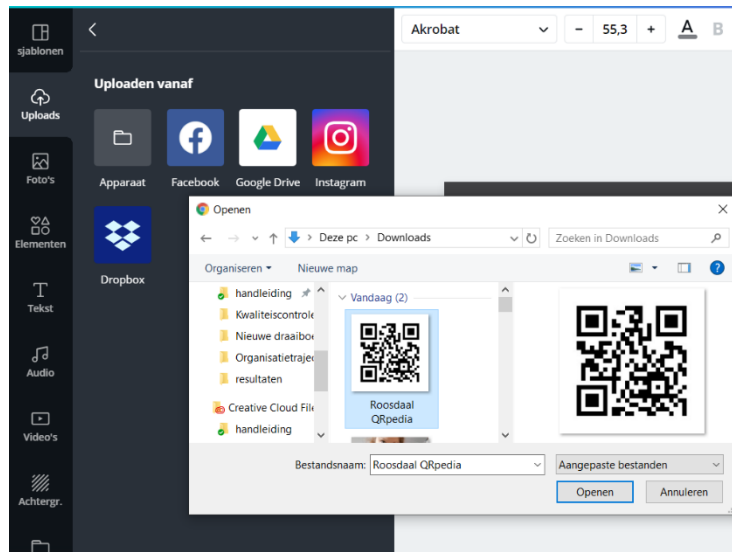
sjablonen

Uploads

Foto's

Elementen

Tekst

Audio

Video's

Achtergr.

Uploaden vanaf

Apparaat Facebook Google Drive Instagram

Dropbox

Akrobat

55,3

A B

Openen

Deze pc > Downloads

Zoeken in Downloads

Organiseren ▾ Nieuwe map

handleiding
Kwaliteitscontrole
Nieuwe draaiboe
Organisatietraje
resultaten
Creative Cloud File
handleiding

Vandaag (2)

Roosdaal QRpedia

Bestandsnaam: Roosdaal QRpedia

Aangepaste bestanden

Openen Annuleren